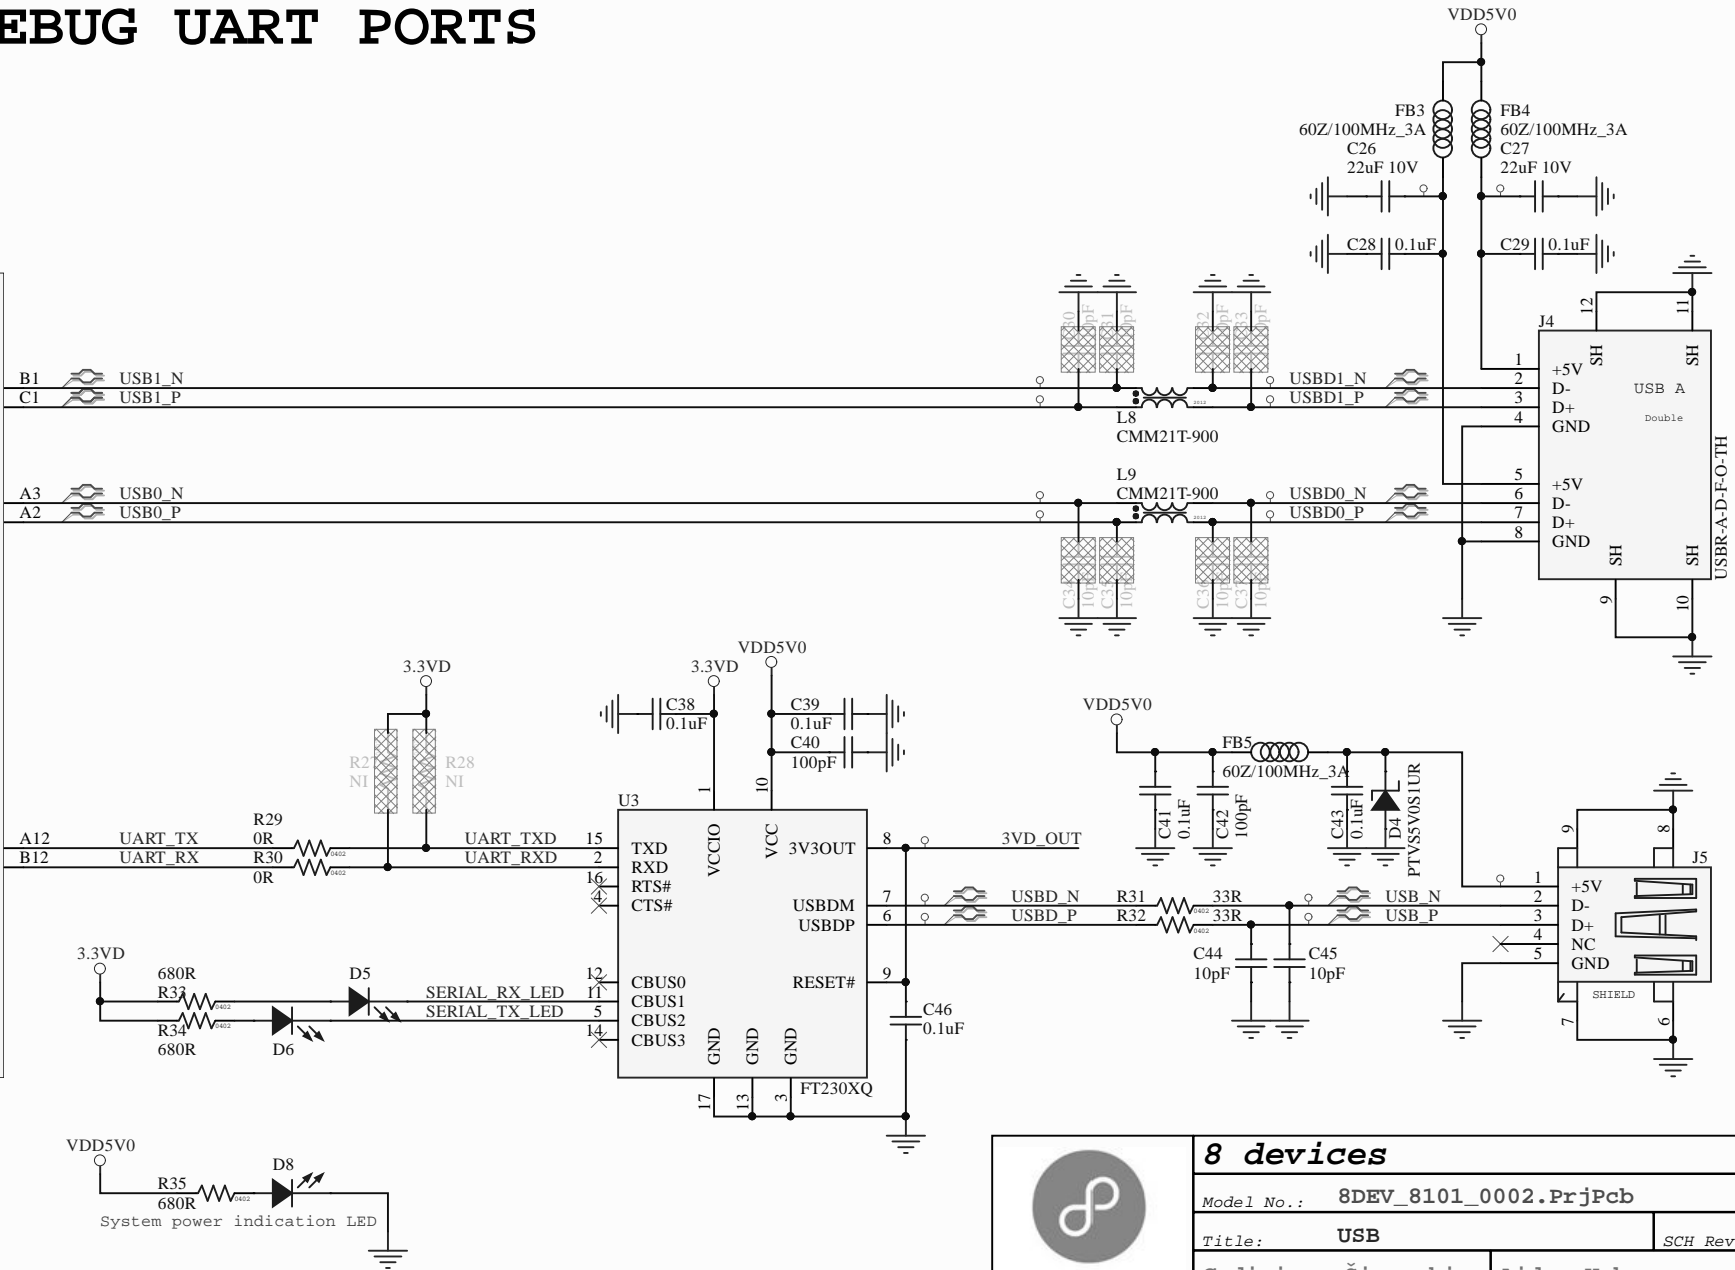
EBUG UART PORTS

VDD5V0
FB3
60Z/100MHz_3A
C26
22uF 10V
FB4
60Z/100MHz_3A
C27
22uF 10V
C28 0.1uF
C29 0.1uF

C30 10pF C31 10pF C32 10pF C33 10pF

J4
B1 USB1_N
C1 USB1_P
L8
CMM21T-900
USBD1_N
USBD1_P
1 +5V
2 D-
3 D+
4 GND
12 SH
11 SH
USB A
Double
A3 USB0_N
A2 USB0_P
L9
CMM21T-900
USBD0_N
USBD0_P
5 +5V
6 D-
7 D+
8 GND
SH 9
SH 10
USBR-A-D-F-O-TH
C34 10pF C35 10pF C36 10pF C37 10pF

3.3VD
R27 NI
R28 NI
VDD5V0
3.3VD
C38 0.1uF
C39 0.1uF
C40 100pF
U3
A12 UART_TX
B12 UART_RX
R29 0R
R30 0R
UART_TXD 15 TXD
UART_RXD 2 RXD
16 RTS#
4 CTS#
VCCIO 1
VCC 10
3V3OUT 8
3VD_OUT
USBDM 7
USBDP 6
RESET# 9
12 CBUS0
11 CBUS1
5 CBUS2
14 CBUS3
GND GND GND
17 13 3
FT230XQ
C46 0.1uF

3.3VD
680R
R33
R34
680R
D5
D6
SERIAL_RX_LED
SERIAL_TX_LED

VDD5V0
FB5
60Z/100MHz_3A
C41 0.1uF
C42 100pF
C43 0.1uF
D4 PTVS5V0S1UR
USBD_N
USBD_P
R31 33R
R32 33R
USB_N
USB_P
C44 10pF
C45 10pF
J5
1 +5V
2 D-
3 D+
4 NC
5 GND
9 8
7 6
SHIELD

VDD5V0
R35
680R
D8
System power indication LED

8 devices
Model No.: 8DEV_8101_0002.PrjPcb
Title: USB
SCH Rev